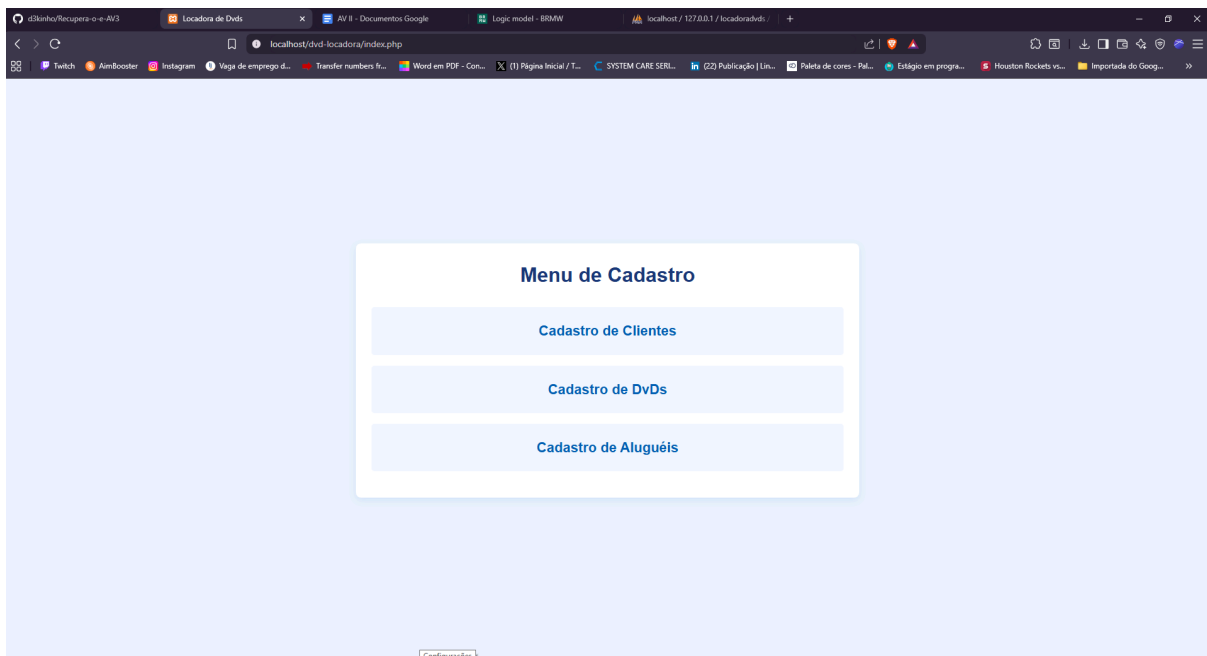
d3kinho/Recupera-o-e-AV3
Locadora de Dvds
AV II - Documentos Google
Logic model - BRMW
localhost / 127.0.0.1 / locadoradvds /
localhost/dvd-locadora/index.php
Twitch
AimBooster
Instagram
Vaga de emprego d...
Transfer numbers fr...
Word em PDF - Con...
(1) Página Inicial / T...
SYSTEM CARE SERI...
(22) Publicação | Lin...
Paleta de cores - Pal...
Estágio em progra...
Houston Rockets vs...
Importada do Goog...

Menu de Cadastro

Cadastro de Clientes

Cadastro de DvDs

Cadastro de Aluguéis

Configurações